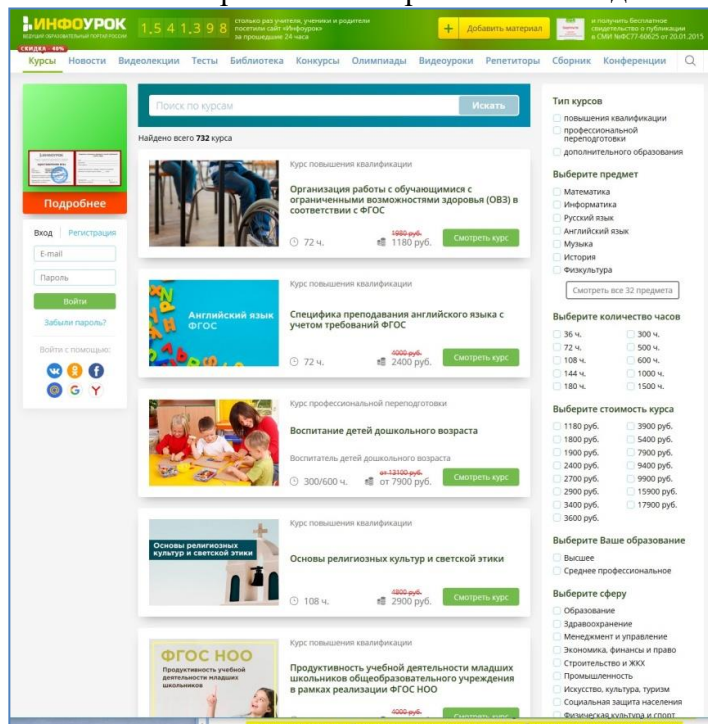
ИНФОУРОК
ВЕДУЩИЙ ОБРАЗОВАТЕЛЬНЫЙ ПОРТАЛ РОССИИ
1 5 4 1 3 9 8 столько раз учителя, ученики и родители посетили сайт «Инфоурок» за прошедшие 24 часа
+ Добавить материал
и получить бесплатное свидетельство о публикации в СМИ №ФС77-60625 от 20.01.2015
СКИДКА 40%
Курсы Новости Видеолекции Тесты Библиотека Конкурсы Олимпиады Видеоуроки Репетиторы Сборник Конференции

Подробнее

Вход Регистрация
E-mail
Пароль
Войти
Забыли пароль?
Войти с помощью:

Поиск по курсам
Искать
Найдено всего 732 курса

Курс повышения квалификации
Организация работы с обучающимися с ограниченными возможностями здоровья (ОВЗ) в соответствии с ФГОС
72 ч.
1980 руб.
1180 руб.
Смотреть курс

Английский язык ФГОС
Курс повышения квалификации
Специфика преподавания английского языка с учетом требований ФГОС
72 ч.
4000 руб.
2400 руб.
Смотреть курс

Курс профессиональной переподготовки
Воспитание детей дошкольного возраста
Воспитатель детей дошкольного возраста
300/600 ч.
от 13100 руб.
от 7900 руб.
Смотреть курс

Основы религиозных культур и светской этики
Курс повышения квалификации
Основы религиозных культур и светской этики
108 ч.
4800 руб.
2900 руб.
Смотреть курс

ФГОС НОО
Продуктивность учебной деятельности младших школьников
Курс повышения квалификации
Продуктивность учебной деятельности младших школьников общеобразовательного учреждения в рамках реализации ФГОС НОО
4000 руб.
Смотреть курс

Тип курсов
повышения квалификации
профессиональной переподготовки
дополнительного образования

Выберите предмет
Математика
Информатика
Русский язык
Английский язык
Музыка
История
Физкультура
Смотреть все 32 предмета

Выберите количество часов
36 ч.
300 ч.
72 ч.
500 ч.
108 ч.
600 ч.
144 ч.
1000 ч.
180 ч.
1500 ч.

Выберите стоимость курса
1180 руб.
3900 руб.
1800 руб.
5400 руб.
1900 руб.
7900 руб.
2400 руб.
9400 руб.
2700 руб.
9900 руб.
2900 руб.
15900 руб.
3400 руб.
17900 руб.
3600 руб.

Выберите Ваше образование
Высшее
Среднее профессиональное

Выберите сферу
Образование
Здравоохранение
Менеджмент и управление
Экономика, финансы и право
Строительство и ЖКХ
Промышленность
Искусство, культура, туризм
Социальная защита населения
Физическая культура и спорт